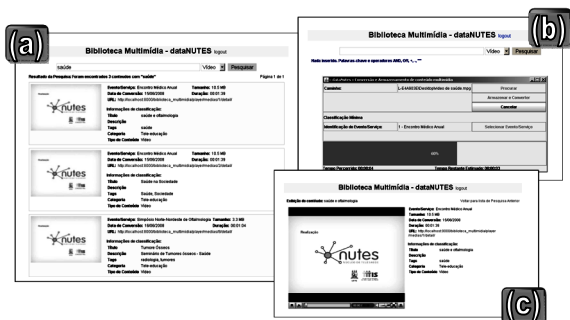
(a)

Biblioteca Multimídia - dataNUTES logout

saúde | Vídeo | Pesquisar

Resultado da Pesquisa: Foram encontrados 3 conteúdos com "saúde" Página 1 de 1

Evento/Serviço: Encontro Médico Anual Tamanho: 10.5 MB
Data de Conversão: 15/09/2008 Duração: 00:01:39
URL: http://localhost:8080/biblioteca_multimidia/player/medias/Video1
Informações de classificação:
Título: saúde e oftamologia
Descrição
Tags: saúde
Categoria: Tele-educação
Tipo de Conteúdo: Vídeo

Evento/Serviço: Encontro Médico Anual Tamanho: 10.5 MB
Data de Conversão: 15/09/2008 Duração: 00:01:39
URL: http://localhost:8080/biblioteca_multimidia/player/medias/Video1
Informações de classificação:
Título: Saúde na Sociedade
Descrição
Tags: Saúde, Sociedade
Categoria: Tele-educação
Tipo de Conteúdo: Vídeo

Evento/Serviço: Simpósio Norte-Nordeste de Oftalmologia Tamanho: 3.3 MB
Data de Conversão: 15/09/2008 Duração: 00:01:24
URL: http://localhost:8080/biblioteca_multimidia/player/medias/Video3
Informações de classificação:
Título: Tumores Oculares
Descrição: Seminário de Tumores Oculares - Saúde
Tags: oftalmologia, tumores
Categoria: Tele-educação
Tipo de Conteúdo: Vídeo

(b)

Biblioteca Multimídia - dataNUTES logout

Vídeo | Pesquisar

Nada inserido. Palavras-chave e operadores AND, OR, "..."

DataNutes / Conversão e Armazenamento de conteúdo multimídia

Caminho: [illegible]
Procurar
Armazenar e Converter
Cancelar
Classificação Mínima
Identificação do Evento/Serviço: 1 - Encontro Médico Anual
Selecionar Evento/Serviço
60%
Tempo Percorrido: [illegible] Tempo Restante Estimado: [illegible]

(c)

Biblioteca Multimídia - dataNUTES logout

Exibição de conteúdo: saúde e oftamologia Voltar para lista da Pesquisa Anterior

Evento/Serviço: Encontro Médico Anual
Tamanho: 10.5 MB
Data de Conversão: 15/09/2008
Duração: 00:01:39
URL: http://localhost:8080/biblioteca_multimidia/player/medias/Video1
Informações de classificação:
Título: saúde e oftamologia
Descrição
Tags: saúde
Categoria: Tele-educação
Tipo de Conteúdo: Vídeo

nutes